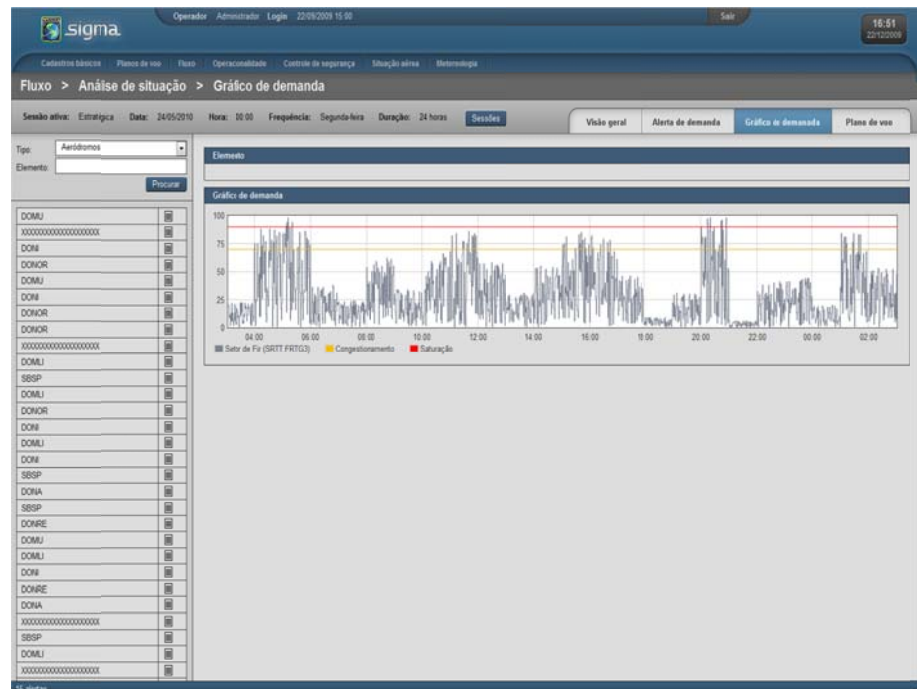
sigma

Operador Administrador Login 22/09/2009 15:00

Sair

16:51
22/12/2009

Cadastros básicos | Planos de voo | Fluxo | Operacionalidade | Controle de segurança | Situação aérea | Meteorologia

Fluxo > Análise de situação > Gráfico de demanda

Sessão ativa: Estratégica Data: 24/05/2010 Hora: 00:00 Frequência: Segunda-feira Duração: 24 horas Sessões

Visão geral | Alerta de demanda | Gráfico de demanda | Plano de voo

Tipo: Aeródromos
Elemento:
Procurar

DOMU
XXXXXXXXXXXXXXXXXXX
DONI
DONOR
DOMU
DONI
DONOR
DONOR
XXXXXXXXXXXXXXXXXXX
DOMLI
SBSP
DOMU
DONOR
DONI
DOMLI
DONI
SBSP
DONA
SBSP
DONRE
DOMU
DOMLI
DONI
DONRE
DONA
XXXXXXXXXXXXXXXXXXX
SBSP
DOMLI
XXXXXXXXXXXXXXXXXXX

Elemento

Gráfico de demanda

100
75
50
25
0
04:00 06:00 08:00 10:00 12:00 14:00 16:00 18:00 20:00 22:00 00:00 02:00

Setor de Fir (SRTT FRTG3) Congestionamento Saturação

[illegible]